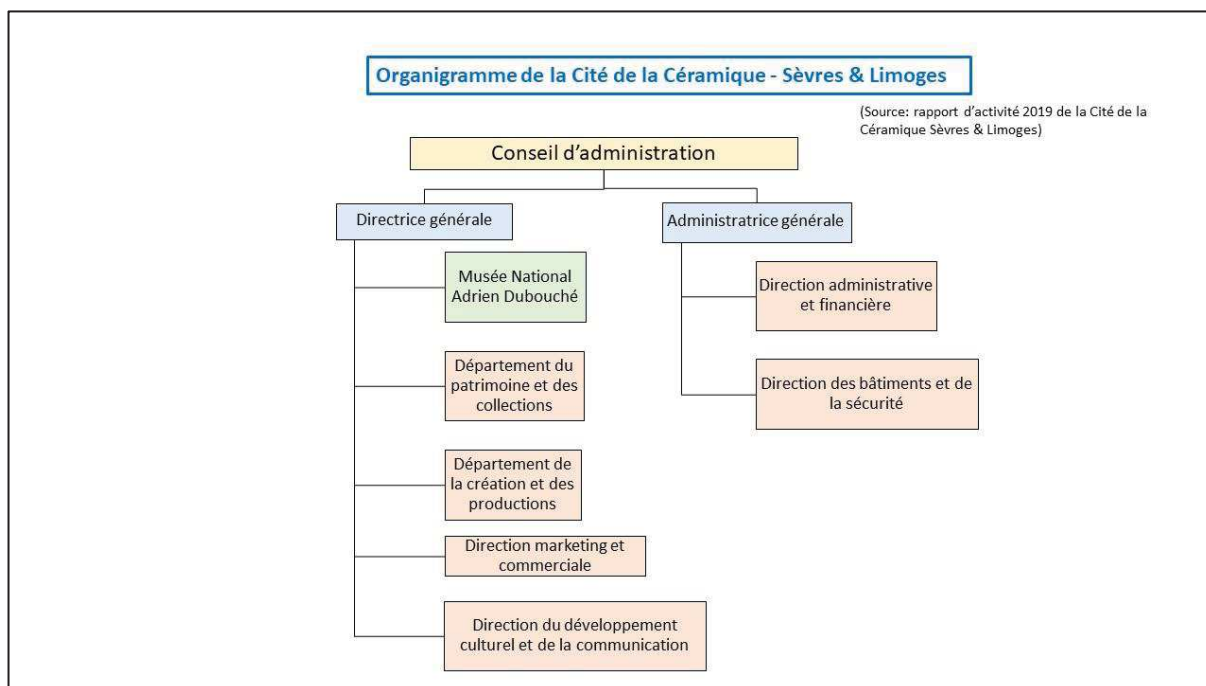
Organigramme de la Cité de la Céramique - Sèvres & Limoges

(Source: rapport d'activité 2019 de la Cité de la Céramique Sèvres & Limoges)

Conseil d'administration

Directrice générale

Musée National Adrien Dubouché

Département du patrimoine et des collections

Département de la création et des productions

Direction marketing et commerciale

Direction du développement culturel et de la communication

Administratrice générale

Direction administrative et financière

Direction des bâtiments et de la sécurité